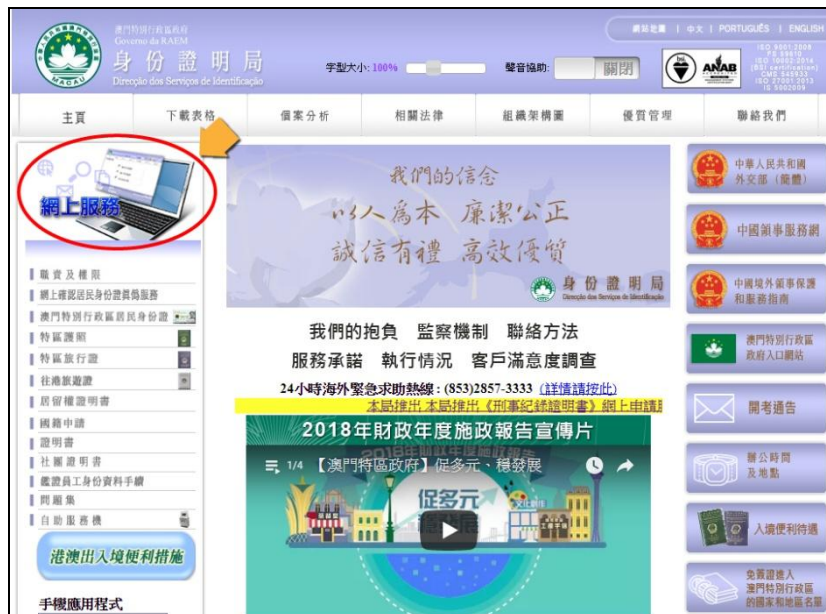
澳門特別行政區政府
Governo da RAEM
身份證明局
Direcção dos Serviços de Identificação

字型大小: 100%
聲音協助: 關閉

網站地圖 | 中文 | PORTUGUÊS | ENGLISH

ANAB

ISO 9001:2008 PS 99010 ISO 10002:2014 (BSI certification) CMS 545933 ISO 27001:2013 IS 5002009

主頁
下載表格
個案分析
相關法律
組織架構圖
優質管理
聯絡我們

網上服務

職責及權限
網上確認居民身份證資料服務
澳門特別行政區居民身份證
特區護照
特區旅行證
往港旅遊證
居留權證明書
國籍申請
證明書
社團證明書
鑑證員工身份資料手續
問題集
自助服務機

港澳出入境便利措施

手機應用程式

我們的信念
以人為本 廉潔公正
誠信有禮 高效優質
身份證明局
Direcção dos Serviços de Identificação

我們的抱負 監察機制 聯絡方法
服務承諾 執行情況 客戶滿意度調查

24小時海外緊急求助熱線：(853)2857-3333 (詳情請按此)

本局推出 本局推出《刑事紀錄證明書》網上申請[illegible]

2018年財政年度施政報告宣傳片

1/4 【澳門特區政府】促多元、穩發展

促多元 穩發展

中華人民共和國外交部（領館）
中國領事服務網
中國境外領事保護和服務指南
澳門特別行政區政府入口網站
開考通告
辦公時間及地點
入境便利待遇
免簽證進入澳門特別行政區的國家和地區名單